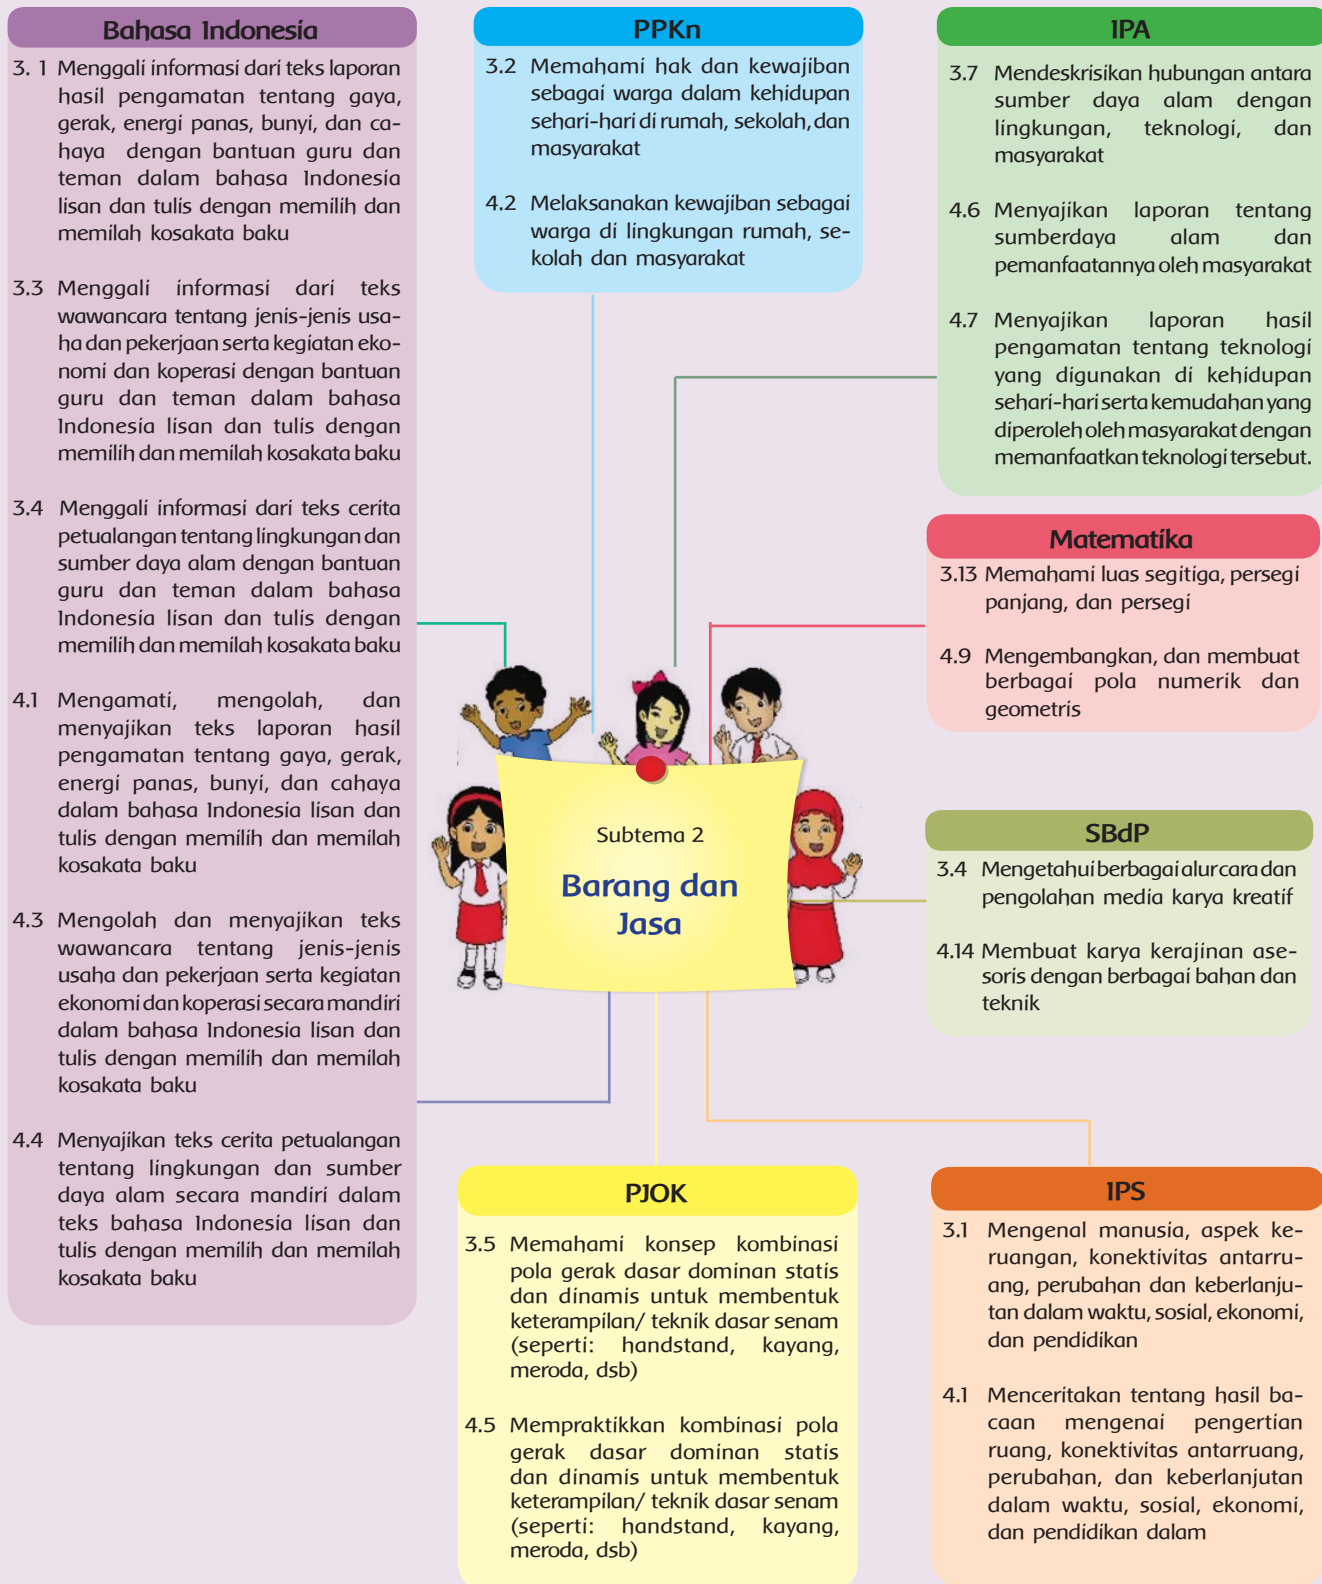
Bahasa Indonesia

3. 1 Menggali informasi dari teks laporan hasil pengamatan tentang gaya, gerak, energi panas, bunyi, dan cahaya dengan bantuan guru dan teman dalam bahasa Indonesia lisan dan tulis dengan memilih dan memilah kosakata baku

3.3 Menggali informasi dari teks wawancara tentang jenis-jenis usaha dan pekerjaan serta kegiatan ekonomi dan koperasi dengan bantuan guru dan teman dalam bahasa Indonesia lisan dan tulis dengan memilih dan memilah kosakata baku

3.4 Menggali informasi dari teks cerita petualangan tentang lingkungan dan sumber daya alam dengan bantuan guru dan teman dalam bahasa Indonesia lisan dan tulis dengan memilih dan memilah kosakata baku

4.1 Mengamati, mengolah, dan menyajikan teks laporan hasil pengamatan tentang gaya, gerak, energi panas, bunyi, dan cahaya dalam bahasa Indonesia lisan dan tulis dengan memilih dan memilah kosakata baku

4.3 Mengolah dan menyajikan teks wawancara tentang jenis-jenis usaha dan pekerjaan serta kegiatan ekonomi dan koperasi secara mandiri dalam bahasa Indonesia lisan dan tulis dengan memilih dan memilah kosakata baku

4.4 Menyajikan teks cerita petualangan tentang lingkungan dan sumber daya alam secara mandiri dalam teks bahasa Indonesia lisan dan tulis dengan memilih dan memilah kosakata baku

PPKn

3.2 Memahami hak dan kewajiban sebagai warga dalam kehidupan sehari-hari di rumah, sekolah, dan masyarakat

4.2 Melaksanakan kewajiban sebagai warga di lingkungan rumah, sekolah dan masyarakat

IPA

3.7 Mendeskrisikan hubungan antara sumber daya alam dengan lingkungan, teknologi, dan masyarakat

4.6 Menyajikan laporan tentang sumberdaya alam dan pemanfaatannya oleh masyarakat

4.7 Menyajikan laporan hasil pengamatan tentang teknologi yang digunakan di kehidupan sehari-hari serta kemudahan yang diperoleh oleh masyarakat dengan memanfaatkan teknologi tersebut.

Matematika

3.13 Memahami luas segitiga, persegi panjang, dan persegi

4.9 Mengembangkan, dan membuat berbagai pola numerik dan geometris

Subtema 2

Barang dan Jasa

SBdP

3.4 Mengetahui berbagai alur cara dan pengolahan media karya kreatif

4.14 Membuat karya kerajinan asesoris dengan berbagai bahan dan teknik

PJOK

3.5 Memahami konsep kombinasi pola gerak dasar dominan statis dan dinamis untuk membentuk keterampilan/ teknik dasar senam (seperti: handstand, kayang, meroda, dsb)

4.5 Mempraktikkan kombinasi pola gerak dasar dominan statis dan dinamis untuk membentuk keterampilan/ teknik dasar senam (seperti: handstand, kayang, meroda, dsb)

IPS

3.1 Mengenal manusia, aspek keruangan, konektivitas antarruang, perubahan dan keberlanjutan dalam waktu, sosial, ekonomi, dan pendidikan

4.1 Menceritakan tentang hasil bacaan mengenai pengertian ruang, konektivitas antarruang, perubahan, dan keberlanjutan dalam waktu, sosial, ekonomi, dan pendidikan dalam